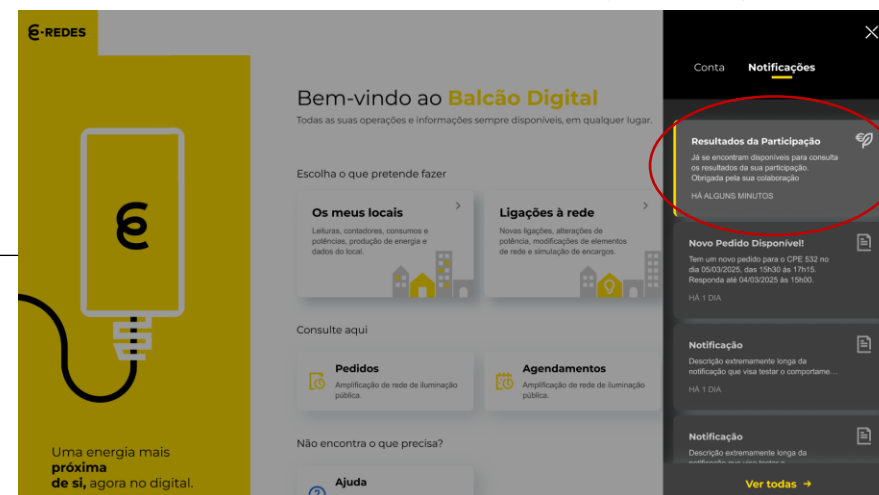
E-REDES

Uma energia mais próxima de si, agora no digital.

Bem-vindo ao Balcão Digital
Todas as suas operações e informações sempre disponíveis, em qualquer lugar.

Escolha o que pretende fazer

Os meus locais
Leituras, contadores, consumos e potências, produção de energia e dados do local.

Ligações à rede
Novas ligações, alterações de potência, modificações de elementos de rede e simulação de encargos.

Consulte aqui

Pedidos
Amplificação de rede de iluminação pública.

Agendamentos
Amplificação de rede de iluminação pública.

Não encontra o que precisa?

Ajuda

Conta Notificações

Resultados da Participação
Já se encontram disponíveis para consulta os resultados da sua participação. Obrigada pela sua colaboração
HÁ ALGUNS MINUTOS

Novo Pedido Disponível!
Tem um novo pedido para o CPE 532 no dia 05/03/2025, das 15h30 às 17h15. Responda até 04/03/2025 às 15h00.
HÁ 1 DIA

Notificação
Descrição extremamente longa da notificação que visa testar o comportame...
HÁ 1 DIA

Notificação
Descrição extremamente longa da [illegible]

Ver todas →